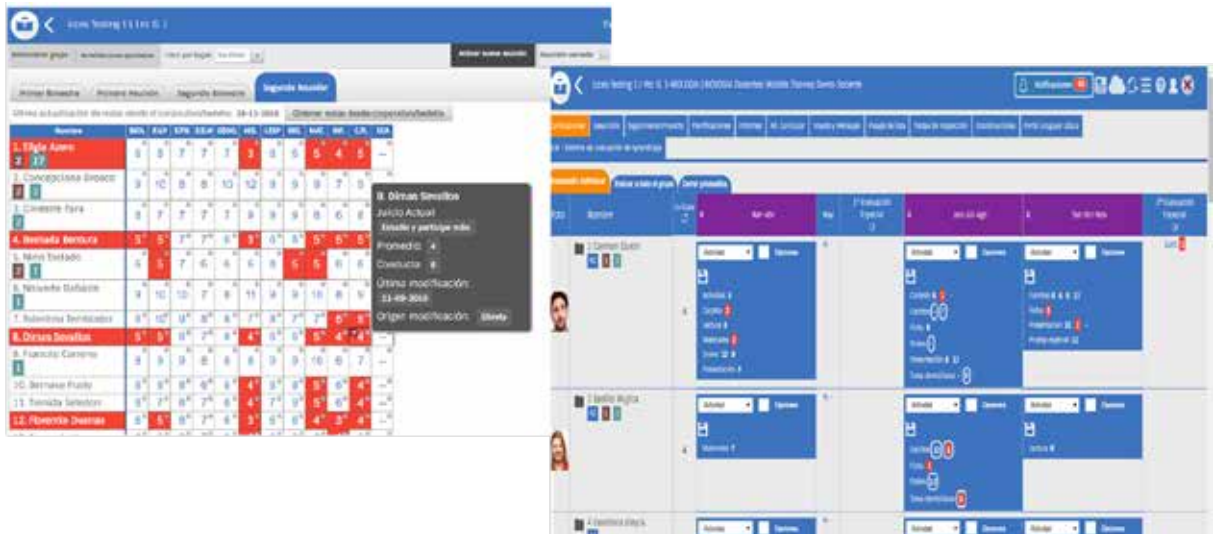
Icolo Testing 1 1 Ies G. I

Primer Bimestre | Primera Reunión | Segundo Bimestre | Segunda Reunión

Obtener notas desde cuaderno/boletín

| Nombre | BIOL | E.V.P. | EFIS | EDUF | EDHU | HIS | LENP | ING | MAT | INF | C.R. | OEA |
|---|---|---|---|---|---|---|---|---|---|---|---|---|
| 1. Eligio Azero | 8 | 8 | 7 | 7 | 7 | 3 | 8 | 8 | 5 | 4 | 5 | -- |
| 2. Concepciona Bobaco | 9 | 10 | 8 | 8 | 10 | 12 | 9 | 9 | 9 | 7 | 9 | -- |
| 3. Ciriaco Fara | 8 | 7 | 7 | 7 | 7 | 8 | 8 | 8 | 8 | 6 | 8 | -- |
| 4. Bernada Bernura | 5 | 5 | 7 | 7 | 6 | 3 | 6 | 8 | 5 | 6 | 5 | -- |
| 5. Nino Estado | 8 | 5 | 7 | 6 | 6 | 6 | 8 | 5 | 5 | 6 | 6 | -- |
| 6. Nicasio Dañado | 9 | 10 | 10 | 7 | 8 | 11 | 9 | 9 | 10 | 8 | 9 | -- |
| 7. Robertina Bembado | 8 | 10 | 9 | 8 | 8 | 7 | 8 | 7 | 7 | 5 | 8 | -- |
| 8. Dirnas Sensitos | 5 | 5 | 6 | 7 | 6 | 4 | 6 | 6 | 5 | 4 | 4 | -- |
| 9. Fuencio Carreno | 8 | 9 | 9 | 8 | 8 | 8 | 9 | 9 | 10 | 6 | 7 | -- |
| 10. Bernaise Pucio | 8 | 8 | 8 | 6 | 6 | 4 | 8 | 8 | 5 | 6 | 4 | -- |
| 11. Tomida Seledon | 8 | 7 | 8 | 7 | 6 | 4 | 7 | 8 | 5 | 6 | 4 | -- |
| 12. Florentin Duenas | 8 | 5 | 6 | 7 | 6 | 3 | 6 | 8 | 4 | 3 | 4 | -- |

8. Dirnas Sensitos
Juicio Actual:
Estudia y participa más
Promedio: 4
Conducta: 8
Último modificación:
23-09-2010
Origen modificación: Directa

Icolo Testing 1 / 1 Ies G. 1 - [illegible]

Notificaciones

Nombre | 1er Ciclo | 2ª Evaluación Especial

1 Carmen Quien
2 Basilio Alguna
3 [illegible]